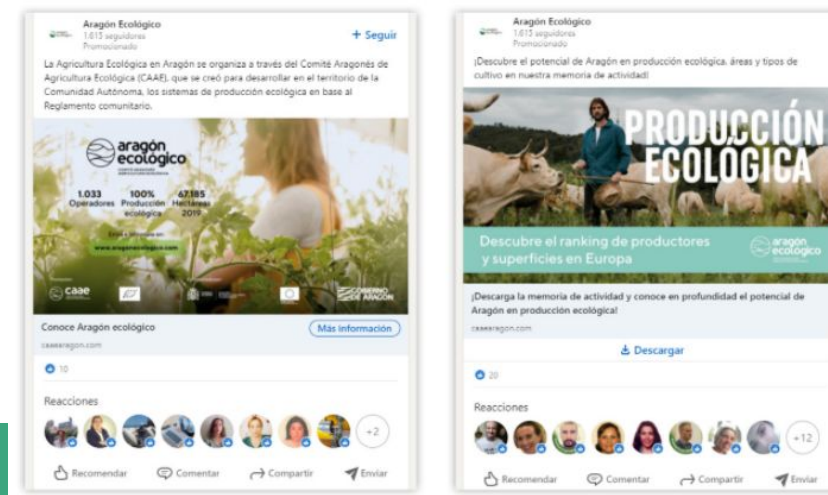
Aragón Ecológico
1.615 seguidores
Promocionado

+ Seguir

La Agricultura Ecológica en Aragón se organiza a través del Comité Aragonés de Agricultura Ecológica (CAAE), que se creó para desarrollar en el territorio de la Comunidad Autónoma, los sistemas de producción ecológica en base al Reglamento comunitario.

aragón ecológico

1.033 Operadores
100% Producción ecológica
67.185 Hectáreas 2019

www.aragonecologico.com

caae

GOBIERNO DE ARAGON

Conoce Aragón ecológico
caaearagon.com

Más información

10

Reacciones

+2

Recomendar Comentar Compartir Enviar

Aragón Ecológico
1.615 seguidores
Promocionado

¡Descubre el potencial de Aragón en producción ecológica, áreas y tipos de cultivo en nuestra memoria de actividad!

PRODUCCIÓN ECOLÓGICA

Descubre el ranking de productores y superficies en Europa

aragón ecológico

¡Descarga la memoria de actividad y conoce en profundidad el potencial de Aragón en producción ecológica!
caaearagon.com

Descargar

20

Reacciones

+12

Recomendar Comentar Compartir Enviar